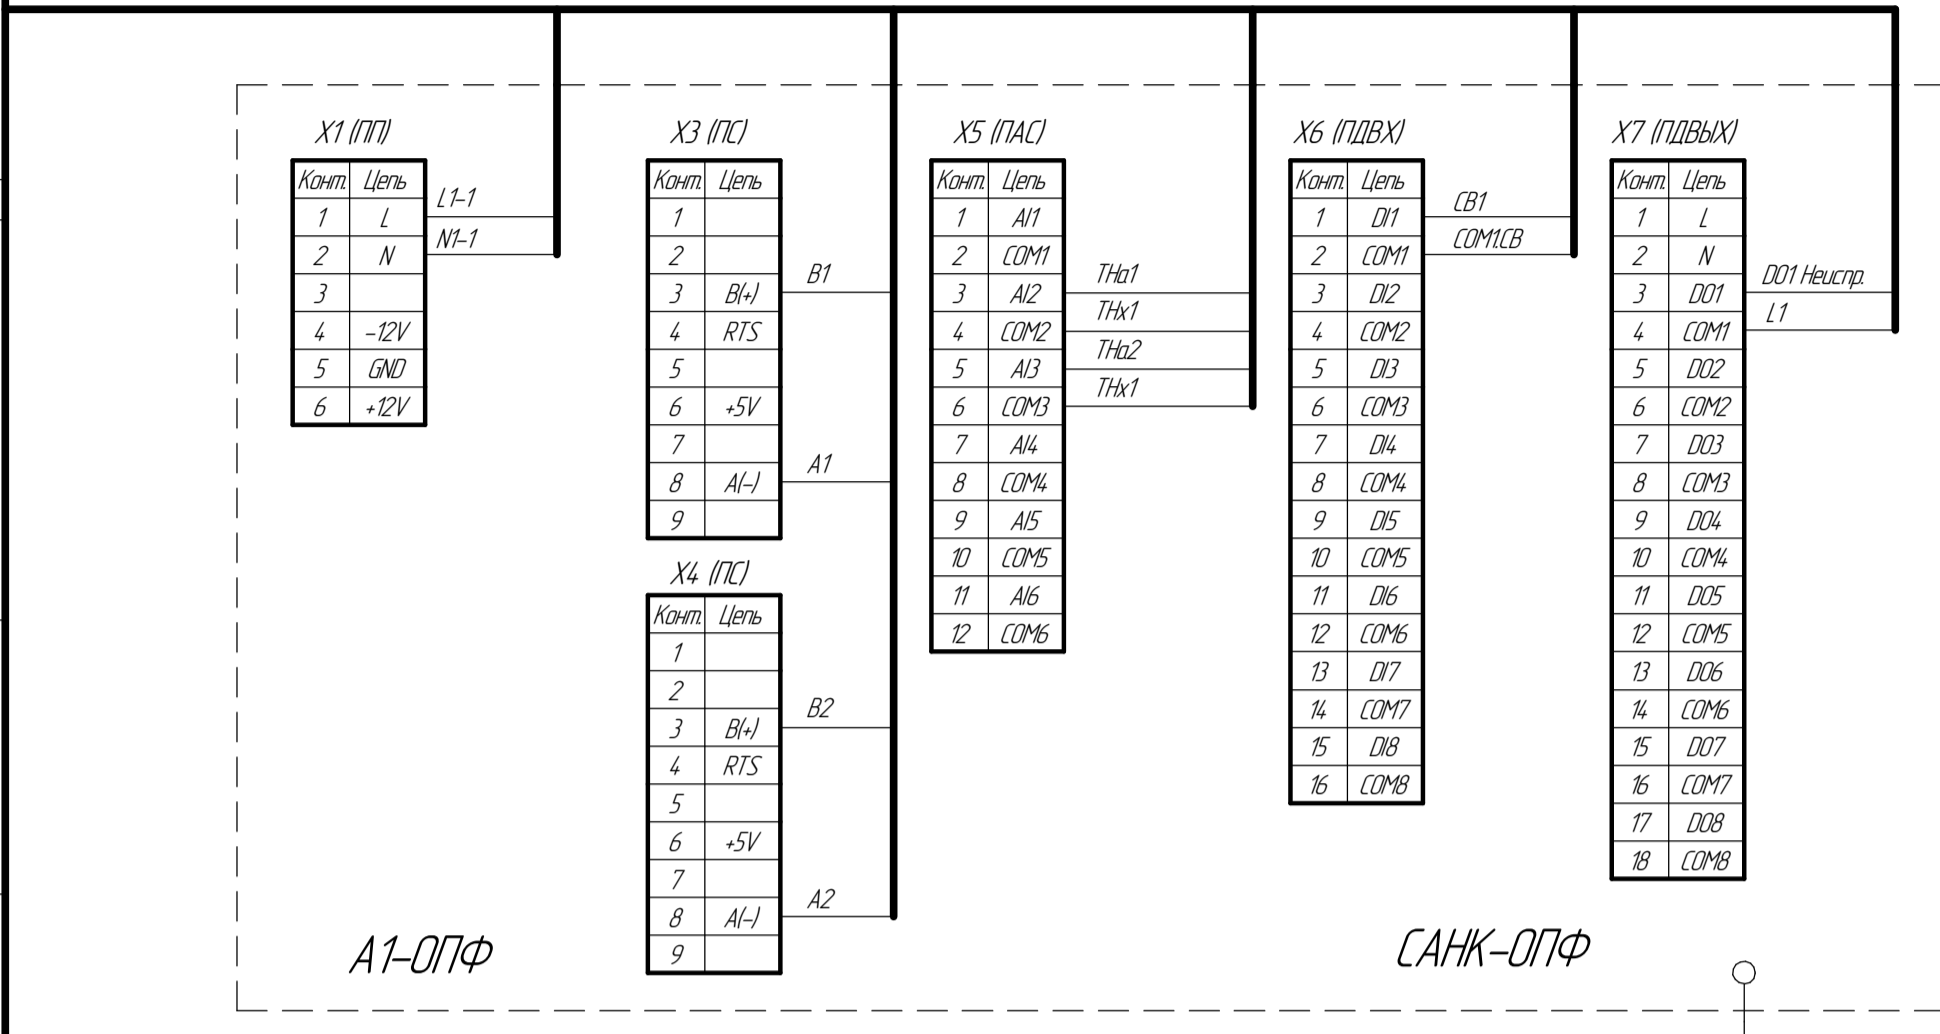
X1 (ПП)

| Конт. | Цепь |
|---|---|
| 1 | L |
| 2 | N |
| 3 | |
| 4 | -12V |
| 5 | GND |
| 6 | +12V |

L1-1
N1-1

X3 (ПС)

| Конт. | Цепь |
|---|---|
| 1 | |
| 2 | |
| 3 | B(+) |
| 4 | RTS |
| 5 | |
| 6 | +5V |
| 7 | |
| 8 | A(-) |
| 9 | |

B1
A1

X4 (ПС)

| Конт. | Цепь |
|---|---|
| 1 | |
| 2 | |
| 3 | B(+) |
| 4 | RTS |
| 5 | |
| 6 | +5V |
| 7 | |
| 8 | A(-) |
| 9 | |

B2
A2

X5 (ПАС)

| Конт. | Цепь |
|---|---|
| 1 | AI1 |
| 2 | COM1 |
| 3 | AI2 |
| 4 | COM2 |
| 5 | AI3 |
| 6 | COM3 |
| 7 | AI4 |
| 8 | COM4 |
| 9 | AI5 |
| 10 | COM5 |
| 11 | AI6 |
| 12 | COM6 |

THa1
THx1
THa2
THx1

X6 (ПДВХ)

| Конт. | Цепь |
|---|---|
| 1 | DI1 |
| 2 | COM1 |
| 3 | DI2 |
| 4 | COM2 |
| 5 | DI3 |
| 6 | COM3 |
| 7 | DI4 |
| 8 | COM4 |
| 9 | DI5 |
| 10 | COM5 |
| 11 | DI6 |
| 12 | COM6 |
| 13 | DI7 |
| 14 | COM7 |
| 15 | DI8 |
| 16 | COM8 |

CB1
COM1.CB

X7 (ПДВЫХ)

| Конт. | Цепь |
|---|---|
| 1 | L |
| 2 | N |
| 3 | DO1 |
| 4 | COM1 |
| 5 | DO2 |
| 6 | COM2 |
| 7 | DO3 |
| 8 | COM3 |
| 9 | DO4 |
| 10 | COM4 |
| 11 | DO5 |
| 12 | COM5 |
| 13 | DO6 |
| 14 | COM6 |
| 15 | DO7 |
| 16 | COM7 |
| 17 | DO8 |
| 18 | COM8 |

DO1 Неиспр.
L1

A1-ОПФ

САНК-ОПФ